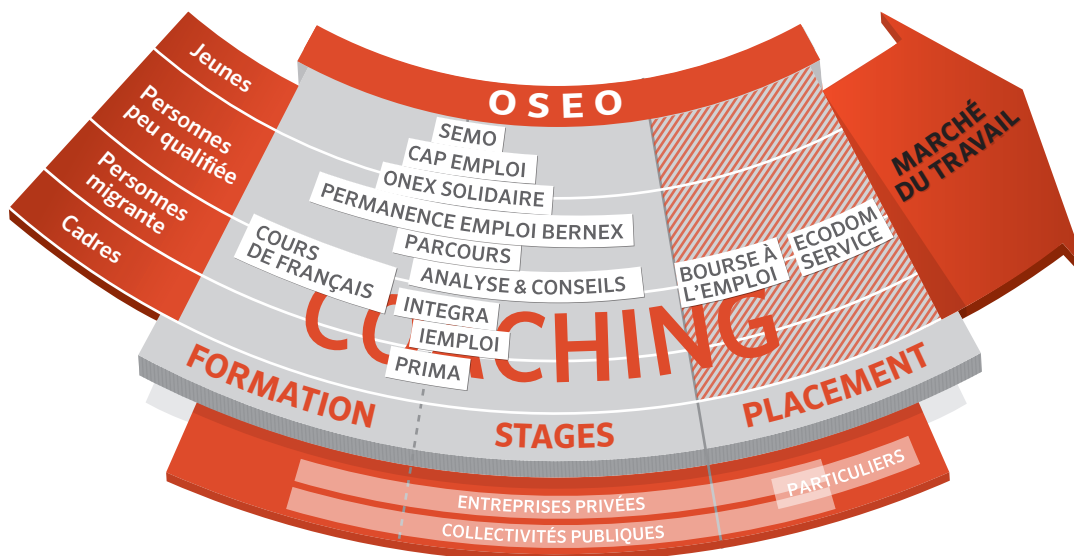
Jeunes
Personnes peu qualifiée
Personnes migrante
Cadres

OSEO

SEMO
CAP EMPLOI
ONEX SOLIDAIRE
PERMANENCE EMPLOI BERNEX
COURS DE FRANÇAIS
PARCOURS
ANALYSE & CONSEILS
INTEGRA
IEMPLOI
PRIMA

BOURSE À L'EMPLOI
ECODOM SERVICE

COACHING

MARCHÉ DU TRAVAIL

FORMATION
STAGES
PLACEMENT

PARTICULIERS
ENTREPRISES PRIVÉES
COLLECTIVITÉS PUBLIQUES